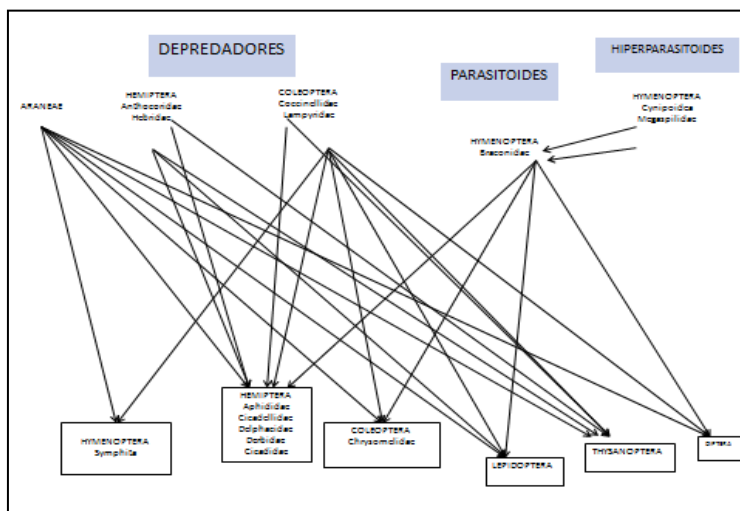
DEPREDADORES

PARASITOIDES

HIPERPARASITOIDES

ARANEAE

HEMIPTERA
Anthocoridae
Nabidae

COLEOPTERA
Coccinellidae
Lampyridae

HYMENOPTERA
Cynipoidea
Megaspilidae

HYMENOPTERA
Braconidae

HYMENOPTERA
Symphita

HEMIPTERA
Aphididae
Cicadellidae
Delphacidae
Derbidae
Cicadidae

COLEOPTERA
Chrysomelidae

LEPIDOPTERA

THYSANOPTERA

DIPTERA